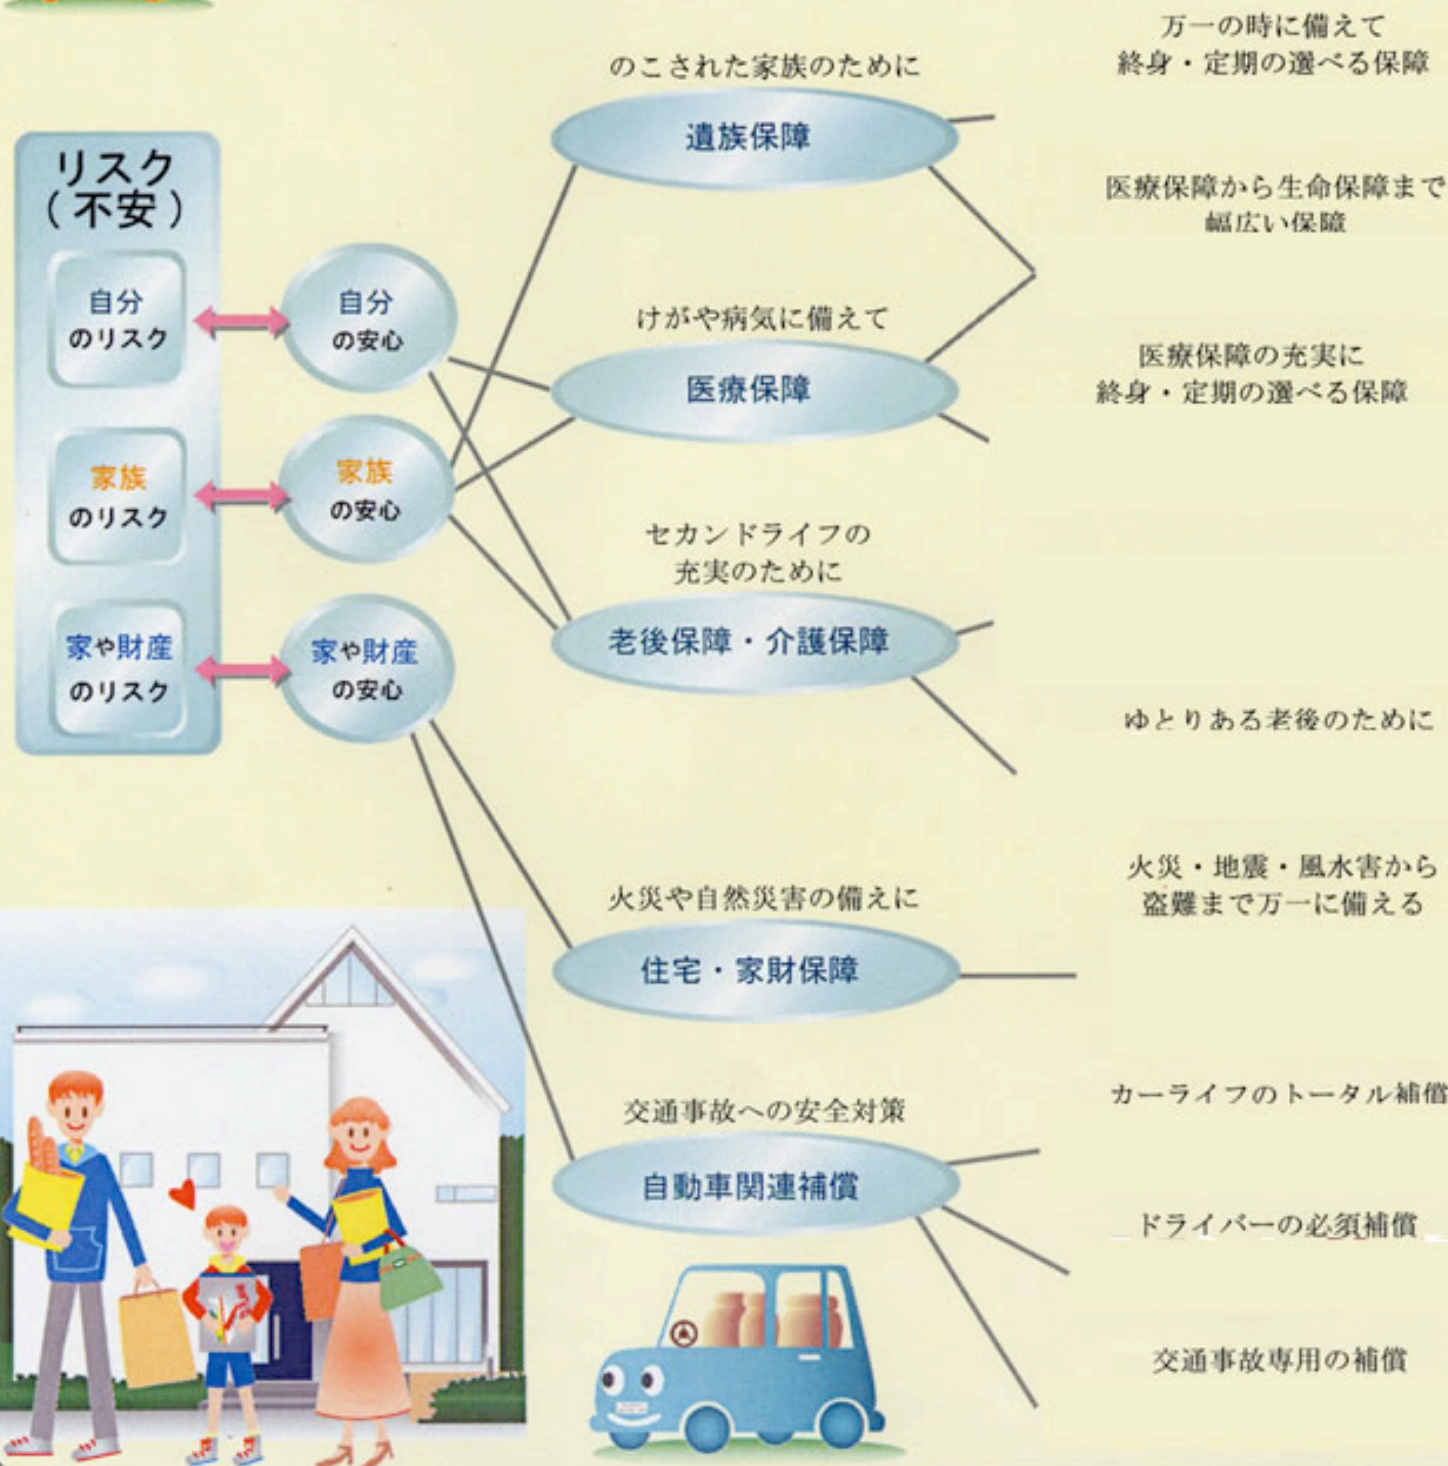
リスク（不安）

自分のリスク

家族のリスク

家や財産のリスク

自分の安心

家族の安心

家や財産の安心

のこされた家族のために

遺族保障

けがや病気に備えて

医療保障

セカンドライフの充実のために

老後保障・介護保障

火災や自然災害の備えに

住宅・家財保障

交通事故への安全対策

自動車関連補償

万一の時に備えて終身・定期の選べる保障

医療保障から生命保障まで幅広い保障

医療保障の充実に終身・定期の選べる保障

ゆとりある老後のために

火災・地震・風水害から盗難まで万一に備える

カーライフのトータル補償

ドライバーの必須補償

交通事故専用の補償